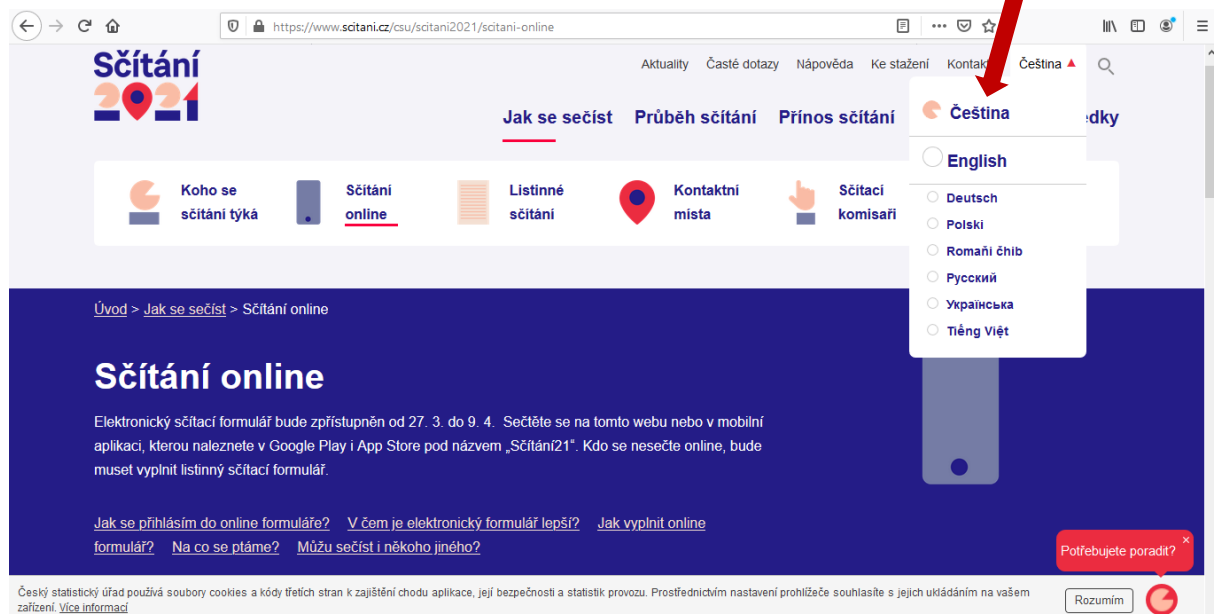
https://www.scitani.cz/csu/scitani2021/scitani-online

Sčítání 2021

Aktuality Časté dotazy Nápověda Ke stažení Kontakt Čeština

Jak se sečíst Průběh sčítání Přínos sčítání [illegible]edky

Koho se sčítání týká
Sčítání online
Listinné sčítání
Kontaktní místa
Sčítací komisaři

Čeština
English
Deutsch
Polski
Romaňi čhib
Русский
Українська
Tiếng Việt

Úvod > Jak se sečíst > Sčítání online

Sčítání online

Elektronický sčítací formulář bude zpřístupněn od 27. 3. do 9. 4. Sečtěte se na tomto webu nebo v mobilní aplikaci, kterou naleznete v Google Play i App Store pod názvem „Sčítání21". Kdo se nesečte online, bude muset vyplnit listinný sčítací formulář.

Jak se přihlásím do online formuláře? V čem je elektronický formulář lepší? Jak vyplnit online formulář? Na co se ptáme? Můžu sečíst i někoho jiného?

Potřebujete poradit?

Český statistický úřad používá soubory cookies a kódy třetích stran k zajištění chodu aplikace, její bezpečnosti a statistik provozu. Prostřednictvím nastavení prohlížeče souhlasíte s jejich ukládáním na vašem zařízení. Více informací

Rozumím